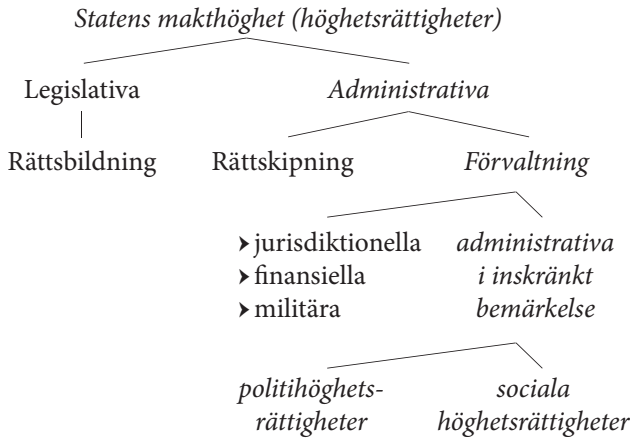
*Statens makthöghet (höghetsrättigheter)*

Legislativa

*Administrativa*

Rättsbildning

Rättskipning

*Förvaltning*

‣ jurisdiktionella
‣ finansiella
‣ militära

*administrativa i inskränkt bemärkelse*

*politihöghets-rättigheter*

*sociala höghetsrättigheter*